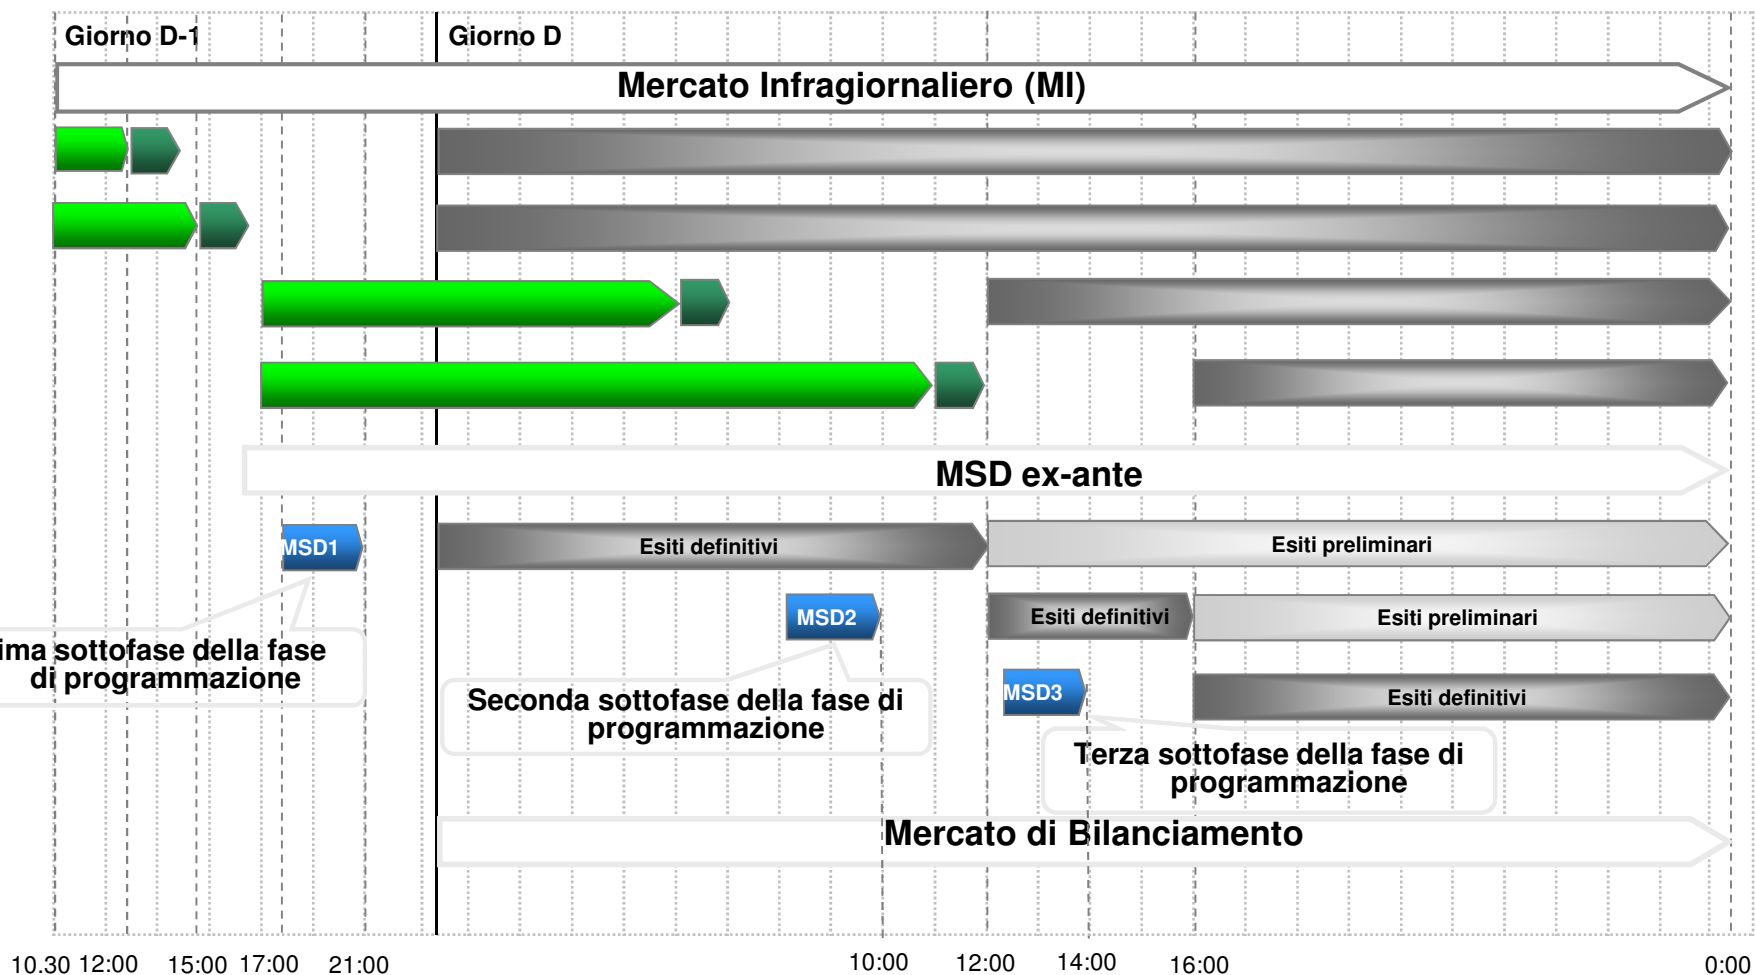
Giorno D-1

Giorno D

Mercato Infragiornaliero (MI)

MSD ex-ante

MSD1

Esiti definitivi

Esiti preliminari

ima sottofase della fase di programmazione

MSD2

Esiti definitivi

Esiti preliminari

Seconda sottofase della fase di programmazione

MSD3

Esiti definitivi

Terza sottofase della fase di programmazione

Mercato di Bilanciamento

10.30 12:00 15:00 17:00 21:00 10:00 12:00 14:00 16:00 0:00